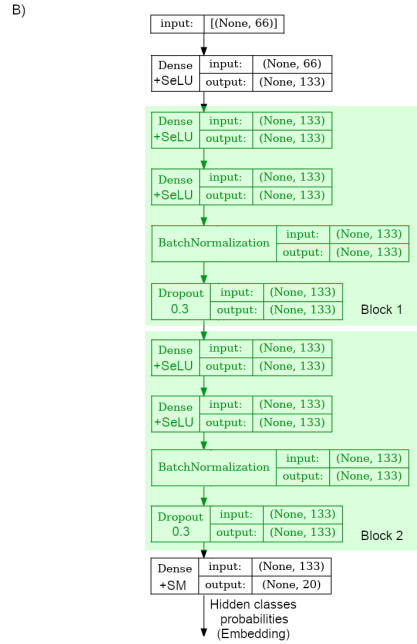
B)

input: [(None, 66)]

Dense +SeLU | input: (None, 66) | output: (None, 133)

Dense +SeLU | input: (None, 133) | output: (None, 133)

Dense +SeLU | input: (None, 133) | output: (None, 133)

BatchNormalization | input: (None, 133) | output: (None, 133)

Dropout 0.3 | input: (None, 133) | output: (None, 133)

Block 1

Dense +SeLU | input: (None, 133) | output: (None, 133)

Dense +SeLU | input: (None, 133) | output: (None, 133)

BatchNormalization | input: (None, 133) | output: (None, 133)

Dropout 0.3 | input: (None, 133) | output: (None, 133)

Block 2

Dense +SM | input: (None, 133) | output: (None, 20)

Hidden classes probabilities (Embedding)